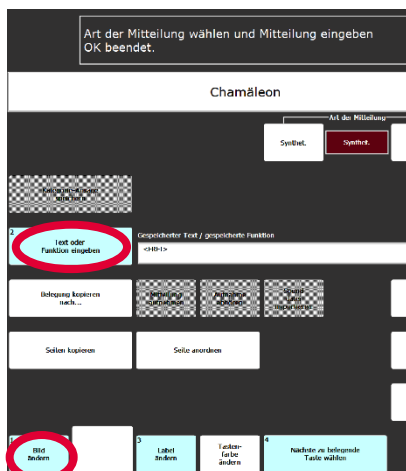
Art der Mitteilung wählen und Mitteilung eingeben
OK beendet.

Chamäleon

Art der Mitteilung

Synthet.

Synthet.

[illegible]

2
Text oder Funktion eingeben

Gespeicherter Text / gespeicherte Funktion

<HB-1>

Belegung kopieren nach...

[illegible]

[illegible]

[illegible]

Seiten kopieren

Seite anordnen

1
Bild ändern

3
Label ändern

Tastenfarbe ändern

4
Nächste zu belegende Taste wählen